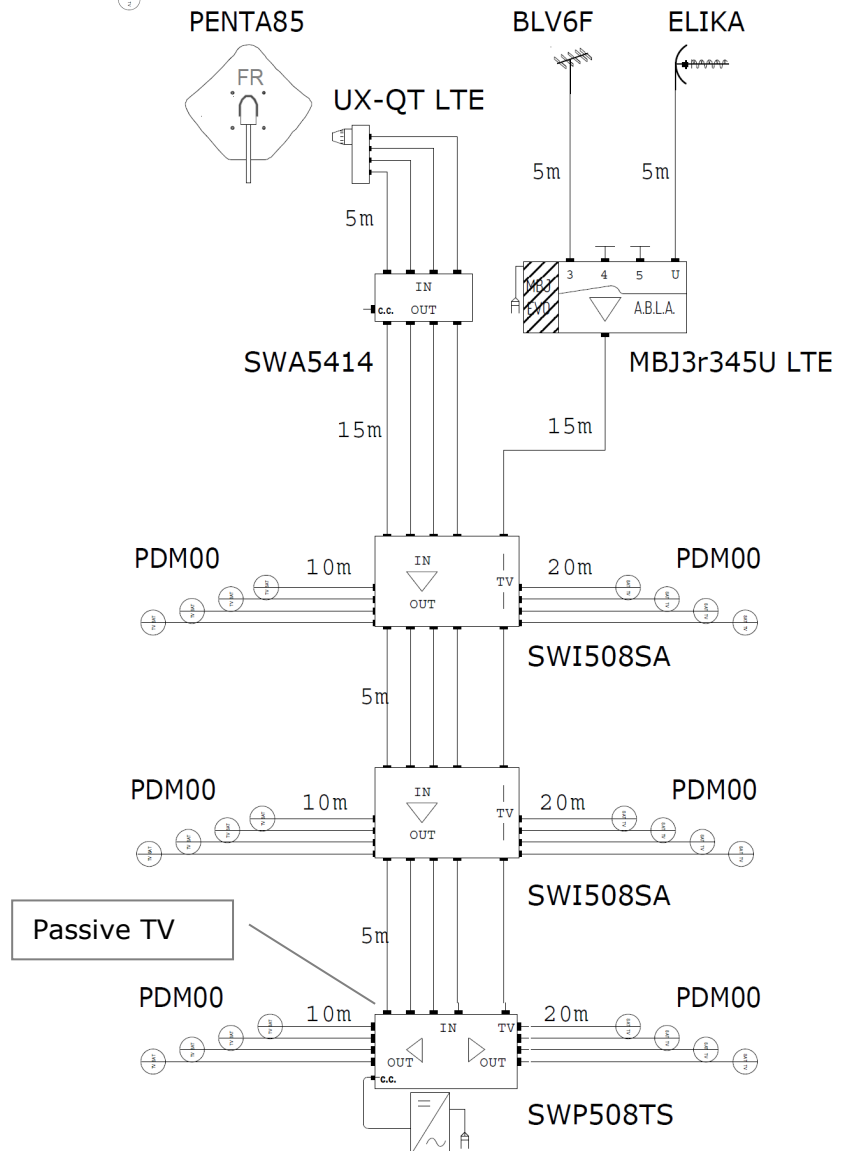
PENTA85

FR

UX-QT LTE

BLV6F

ELIKA

5m

5m

5m

3 4 5 U

MBJ EVO

A.B.L.A.

IN

c.c. OUT

SWA5414

MBJ3r345U LTE

15m

15m

PDM00

10m

IN

OUT

TV

20m

PDM00

SWI508SA

5m

PDM00

10m

IN

OUT

TV

20m

PDM00

SWI508SA

Passive TV

5m

PDM00

10m

IN

TV

20m

PDM00

OUT

OUT

c.c.

SWP508TS